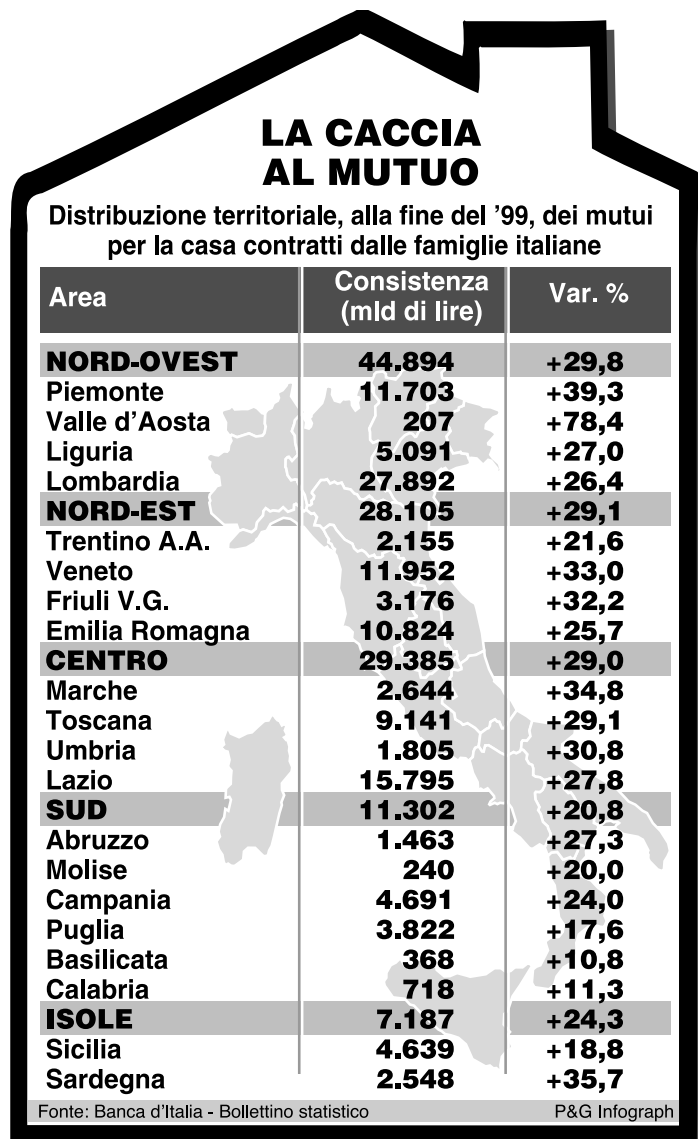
LA CACCIA AL MUTUO

Distribuzione territoriale, alla fine del '99, dei mutui per la casa contratti dalle famiglie italiane

| Area | Consistenza (mld di lire) | Var. % |
|---|---|---|
| NORD-OVEST | 44.894 | +29,8 |
| Piemonte | 11.703 | +39,3 |
| Valle d'Aosta | 207 | +78,4 |
| Liguria | 5.091 | +27,0 |
| Lombardia | 27.892 | +26,4 |
| NORD-EST | 28.105 | +29,1 |
| Trentino A.A. | 2.155 | +21,6 |
| Veneto | 11.952 | +33,0 |
| Friuli V.G. | 3.176 | +32,2 |
| Emilia Romagna | 10.824 | +25,7 |
| CENTRO | 29.385 | +29,0 |
| Marche | 2.644 | +34,8 |
| Toscana | 9.141 | +29,1 |
| Umbria | 1.805 | +30,8 |
| Lazio | 15.795 | +27,8 |
| SUD | 11.302 | +20,8 |
| Abruzzo | 1.463 | +27,3 |
| Molise | 240 | +20,0 |
| Campania | 4.691 | +24,0 |
| Puglia | 3.822 | +17,6 |
| Basilicata | 368 | +10,8 |
| Calabria | 718 | +11,3 |
| ISOLE | 7.187 | +24,3 |
| Sicilia | 4.639 | +18,8 |
| Sardegna | 2.548 | +35,7 |

Fonte: Banca d'Italia - Bollettino statistico

P&G Infograph